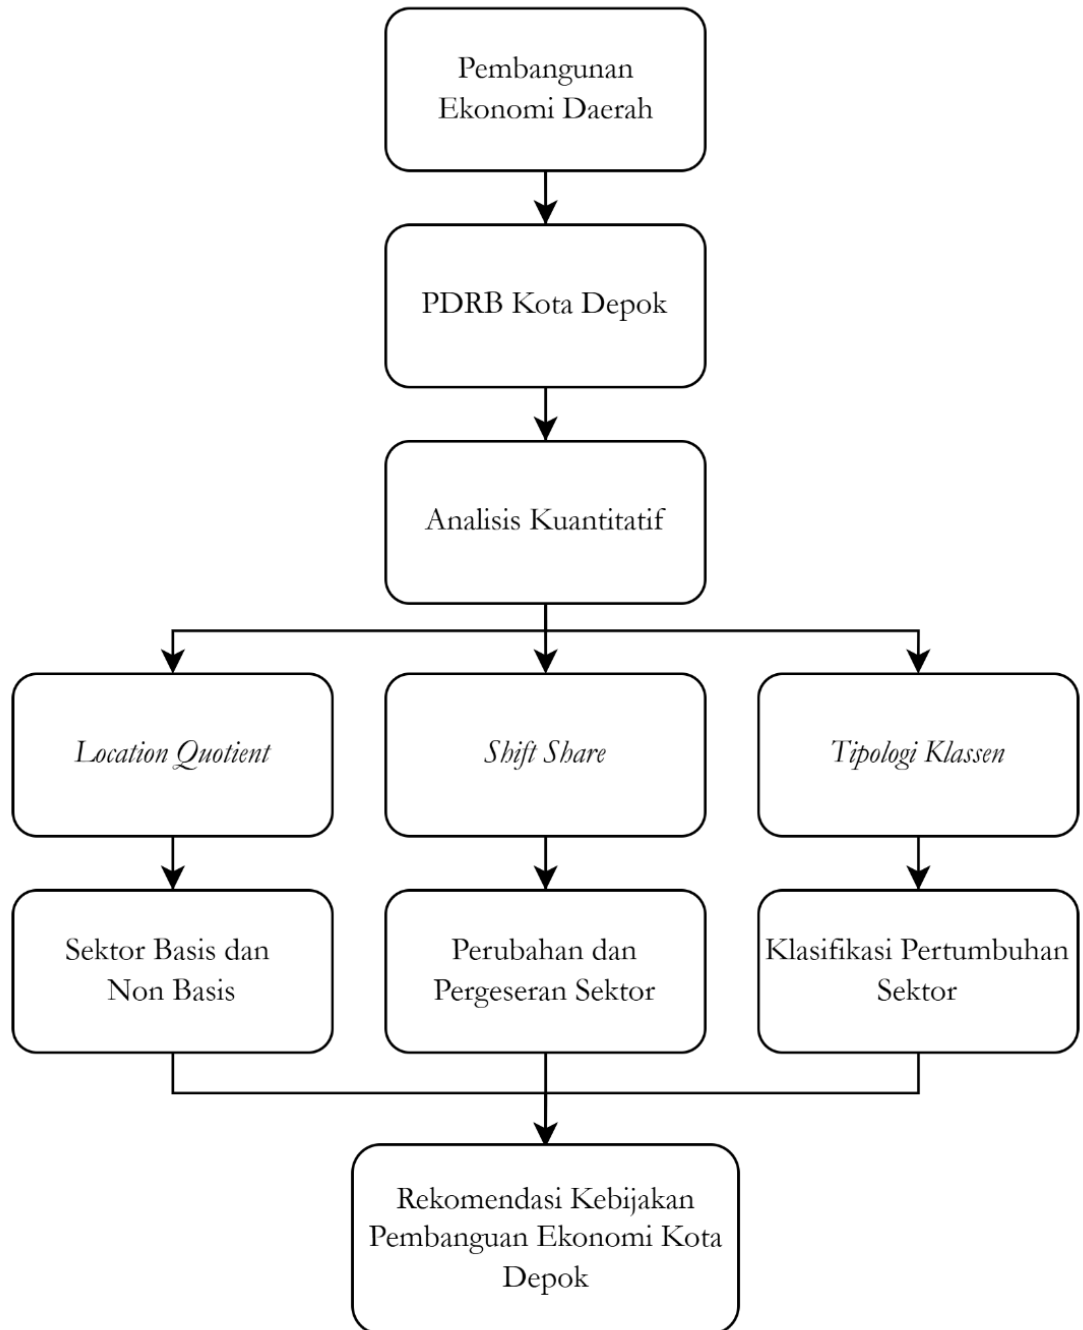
Pembangunan Ekonomi Daerah

PDRB Kota Depok

Analisis Kuantitatif

*Location Quotient*

*Shift Share*

*Tipologi Klassen*

Sektor Basis dan Non Basis

Perubahan dan Pergeseran Sektor

Klasifikasi Pertumbuhan Sektor

Rekomendasi Kebijakan Pembanguan Ekonomi Kota Depok